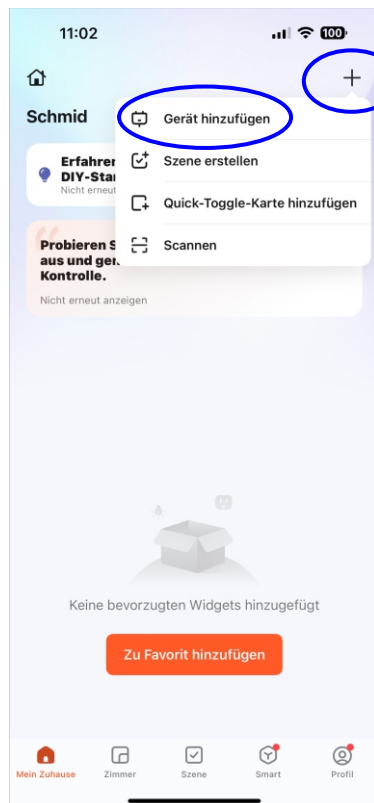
11:02

100

+

Schmid

Gerät hinzufügen

Szene erstellen

Quick-Toggle-Karte hinzufügen

Scannen

Erfahrer
DIY-Star
Nicht erneut

Probieren S
aus und ge
Kontrolle.

Nicht erneut anzeigen

Keine bevorzugten Widgets hinzugefügt

Zu Favorit hinzufügen

Mein Zuhause
Zimmer
Szene
Smart
Profil